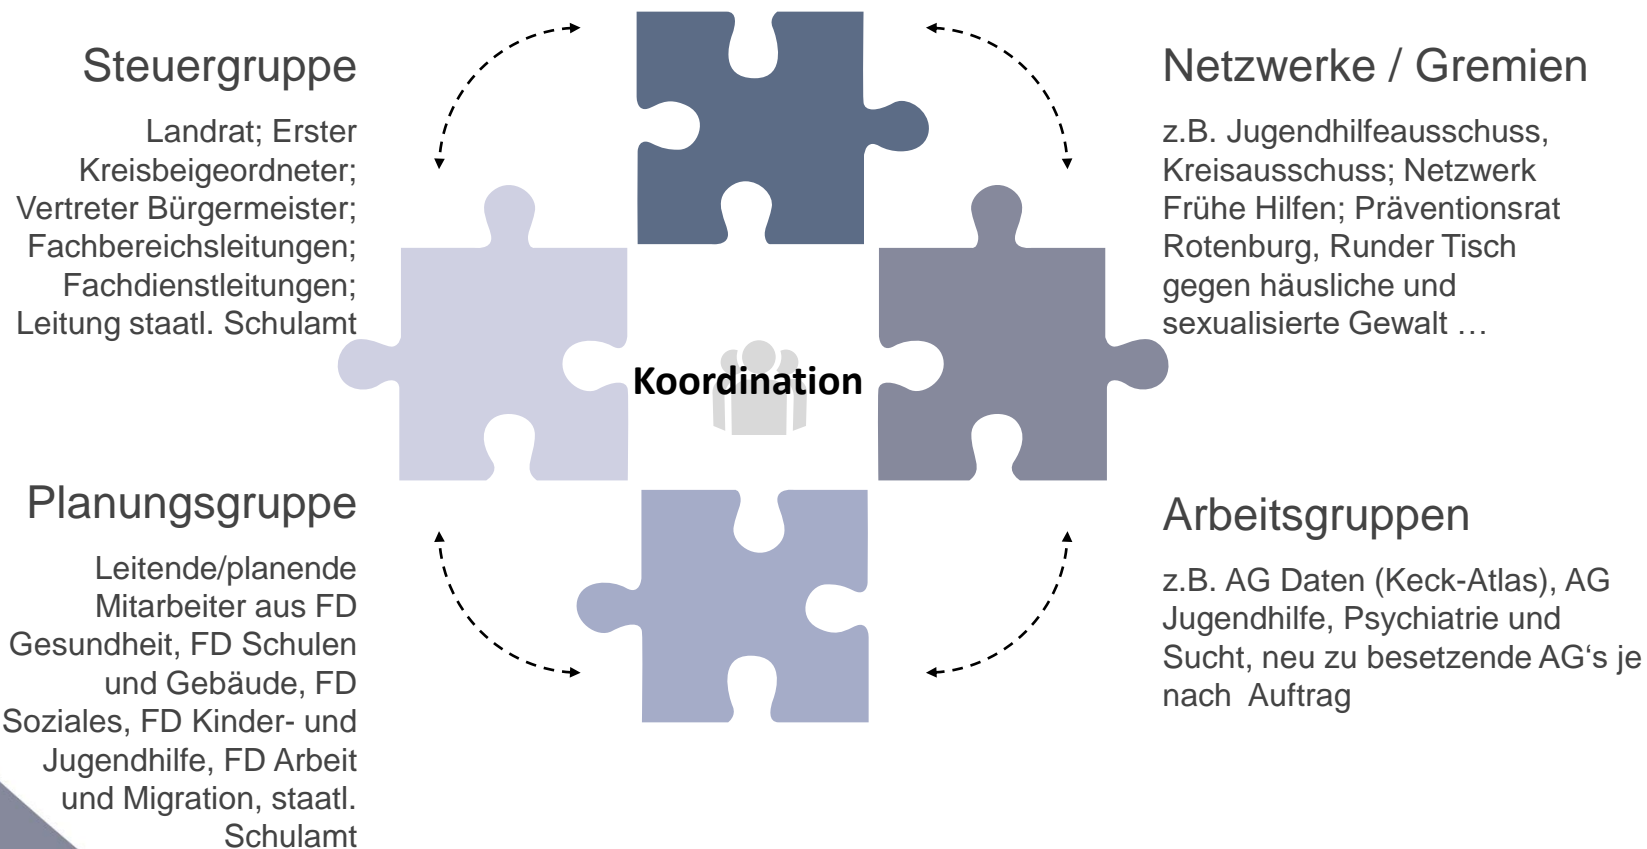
Steuergruppe

Landrat; Erster Kreisbeigeordneter; Vertreter Bürgermeister; Fachbereichsleitungen; Fachdienstleitungen; Leitung staatl. Schulamt

Netzwerke / Gremien

z.B. Jugendhilfeausschuss, Kreisausschuss; Netzwerk Frühe Hilfen; Präventionsrat Rotenburg, Runder Tisch gegen häusliche und sexualisierte Gewalt …

Koordination

Planungsgruppe

Leitende/planende Mitarbeiter aus FD Gesundheit, FD Schulen und Gebäude, FD Soziales, FD Kinder- und Jugendhilfe, FD Arbeit und Migration, staatl. Schulamt

Arbeitsgruppen

z.B. AG Daten (Keck-Atlas), AG Jugendhilfe, Psychiatrie und Sucht, neu zu besetzende AG‘s je nach Auftrag